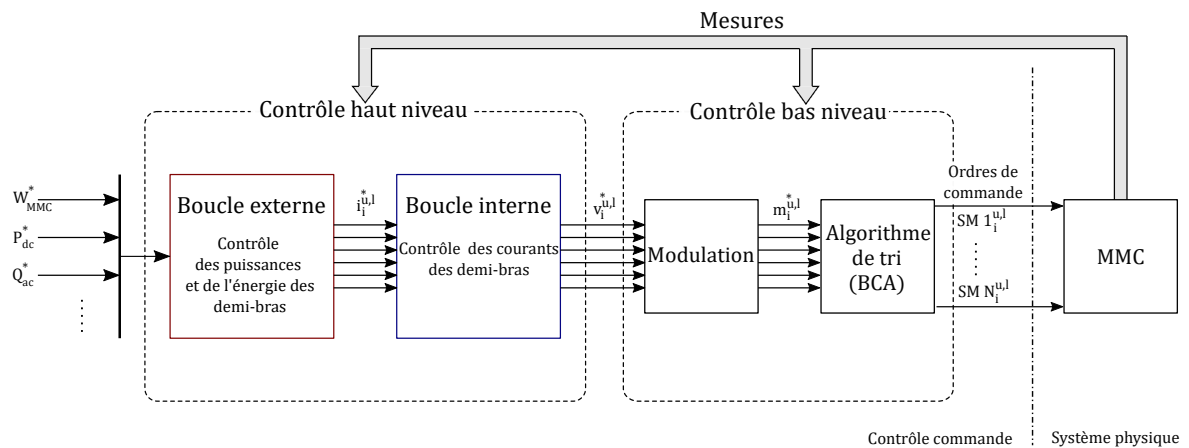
Mesures

Contrôle haut niveau

Contrôle bas niveau

$W^*_{MMC}$

$P^*_{dc}$

$Q^*_{ac}$

Boucle externe

Contrôle des puissances et de l'énergie des demi-bras

$i^{*u,l}_i$

Boucle interne

Contrôle des courants des demi-bras

$v^{*u,l}_i$

Modulation

$m^{*u,l}_i$

Algorithme de tri (BCA)

Ordres de commande

SM $1^{u,l}_i$

SM $N^{u,l}_i$

MMC

Contrôle commande

Système physique